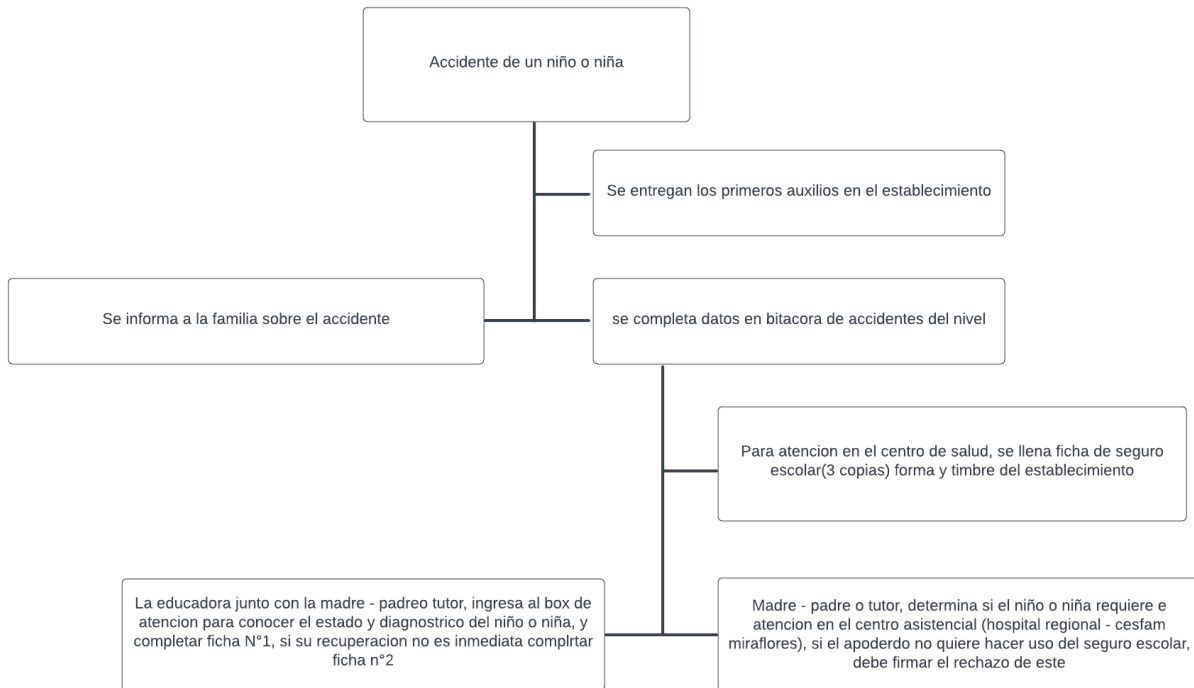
Accidente de un niño o niña

Se entregan los primeros auxilios en el establecimiento

Se informa a la familia sobre el accidente

se completa datos en bitacora de accidentes del nivel

Para atencion en el centro de salud, se llena ficha de seguro escolar(3 copias) forma y timbre del establecimiento

La educadora junto con la madre - padreo tutor, ingresa al box de atencion para conocer el estado y diagnostrico del niño o niña, y completar ficha N°1, si su recuperacion no es inmediata complrtar ficha n°2

Madre - padre o tutor, determina si el niño o niña requiere e atencion en el centro asistencial (hospital regional - cesfam miraflores), si el apoderdo no quiere hacer uso del seguro escolar, debe firmar el rechazo de este